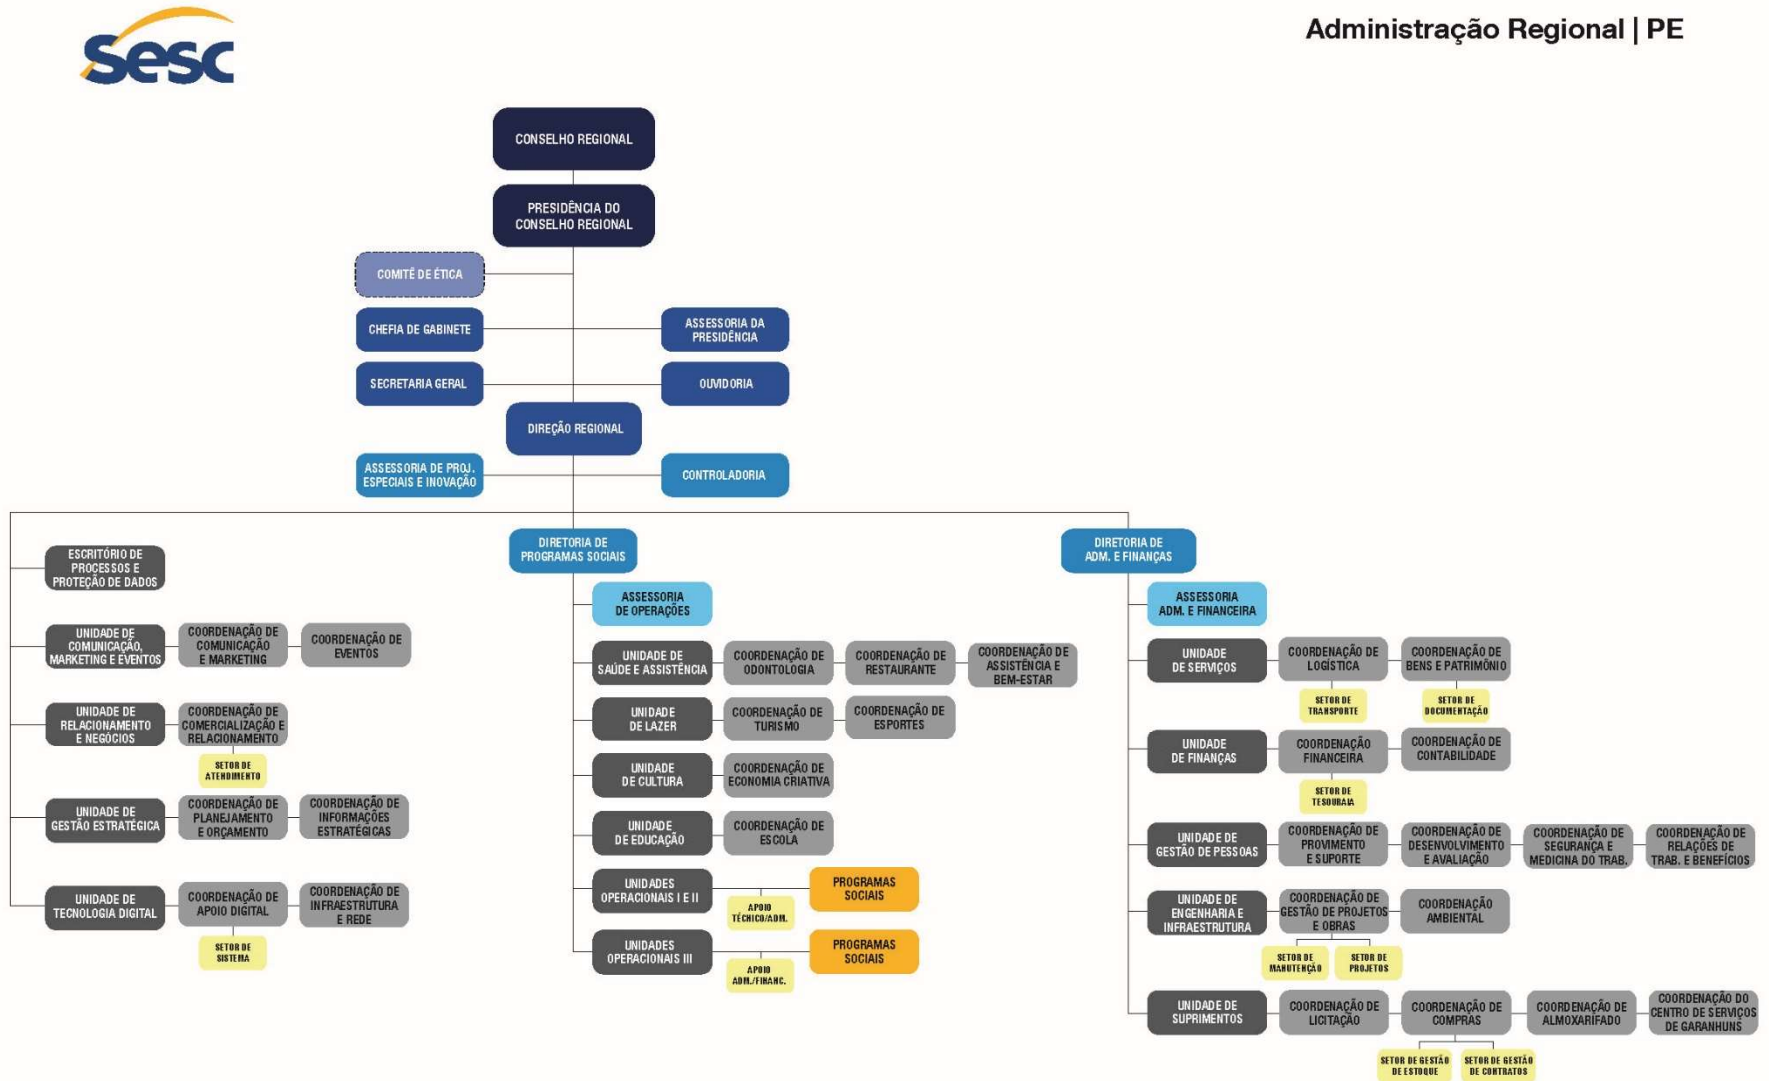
Sesc

Administração Regional | PE

CONSELHO REGIONAL

PRESIDÊNCIA DO CONSELHO REGIONAL

COMITÊ DE ÉTICA

CHEFIA DE GABINETE

ASSESSORIA DA PRESIDÊNCIA

SECRETARIA GERAL

OUVIDORIA

DIREÇÃO REGIONAL

ASSESSORIA DE PROJ. ESPECIAIS E INOVAÇÃO

CONTROLADORIA

ESCRITÓRIO DE PROCESSOS E PROTEÇÃO DE DADOS

UNIDADE DE COMUNICAÇÃO, MARKETING E EVENTOS

COORDENAÇÃO DE COMUNICAÇÃO E MARKETING

COORDENAÇÃO DE EVENTOS

UNIDADE DE RELACIONAMENTO E NEGÓCIOS

COORDENAÇÃO DE COMERCIALIZAÇÃO E RELACIONAMENTO

SETOR DE ATENDIMENTO

UNIDADE DE GESTÃO ESTRATÉGICA

COORDENAÇÃO DE PLANEJAMENTO E ORÇAMENTO

COORDENAÇÃO DE INFORMAÇÕES ESTRATÉGICAS

UNIDADE DE TECNOLOGIA DIGITAL

COORDENAÇÃO DE APOIO DIGITAL

COORDENAÇÃO DE INFRAESTRUTURA E REDE

SETOR DE SISTEMA

DIRETORIA DE PROGRAMAS SOCIAIS

ASSESSORIA DE OPERAÇÕES

UNIDADE DE SAÚDE E ASSISTÊNCIA

COORDENAÇÃO DE ODONTOLOGIA

COORDENAÇÃO DE RESTAURANTE

COORDENAÇÃO DE ASSISTÊNCIA E BEM-ESTAR

UNIDADE DE LAZER

COORDENAÇÃO DE TURISMO

COORDENAÇÃO DE ESPORTES

UNIDADE DE CULTURA

COORDENAÇÃO DE ECONOMIA CRIATIVA

UNIDADE DE EDUCAÇÃO

COORDENAÇÃO DE ESCOLA

UNIDADES OPERACIONAIS I E II

APOIO TÉCNICO/ADM.

PROGRAMAS SOCIAIS

UNIDADES OPERACIONAIS III

APOIO ADM./FINANC.

PROGRAMAS SOCIAIS

DIRETORIA DE ADM. E FINANÇAS

ASSESSORIA ADM. E FINANCEIRA

UNIDADE DE SERVIÇOS

COORDENAÇÃO DE LOGÍSTICA

COORDENAÇÃO DE BENS E PATRIMÔNIO

SETOR DE TRANSPORTE

SETOR DE DOCUMENTAÇÃO

UNIDADE DE FINANÇAS

COORDENAÇÃO FINANCEIRA

COORDENAÇÃO DE CONTABILIDADE

SETOR DE TESOURARIA

UNIDADE DE GESTÃO DE PESSOAS

COORDENAÇÃO DE PROVIMENTO E SUPORTE

COORDENAÇÃO DE DESENVOLVIMENTO E AVALIAÇÃO

COORDENAÇÃO DE SEGURANÇA E MEDICINA DO TRAB.

COORDENAÇÃO DE RELAÇÕES DE TRAB. E BENEFÍCIOS

UNIDADE DE ENGENHARIA E INFRAESTRUTURA

COORDENAÇÃO DE GESTÃO DE PROJETOS E OBRAS

COORDENAÇÃO AMBIENTAL

SETOR DE MANUTENÇÃO

SETOR DE PROJETOS

UNIDADE DE SUPRIMENTOS

COORDENAÇÃO DE LICITAÇÃO

COORDENAÇÃO DE COMPRAS

COORDENAÇÃO DE ALMOXARIFADO

COORDENAÇÃO DO CENTRO DE SERVIÇOS DE GARANHUNS

SETOR DE GESTÃO DE ESTOQUE

SETOR DE GESTÃO DE CONTRATOS